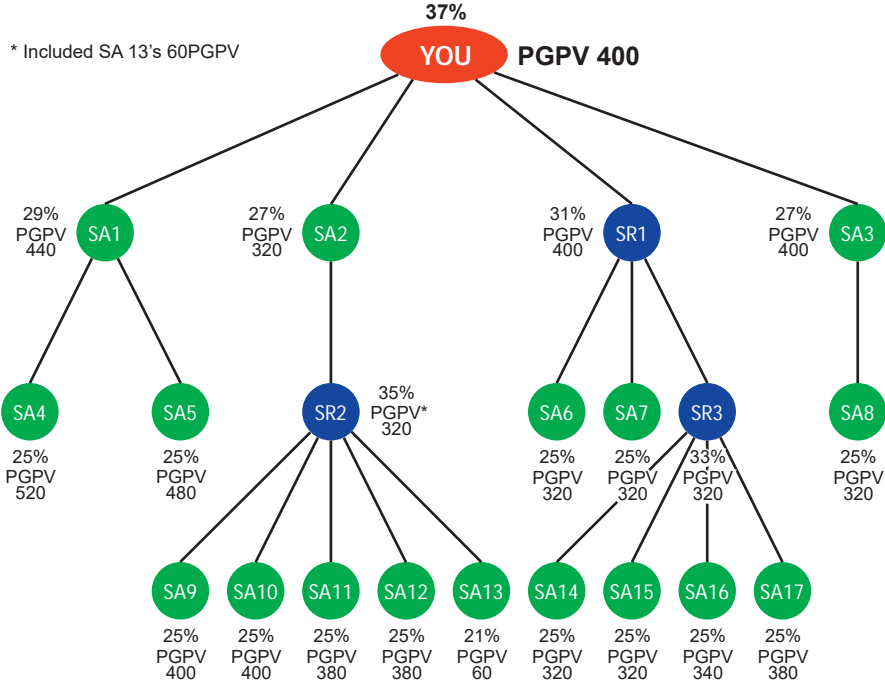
37%

* Included SA 13's 60PGPV

YOU PGPV 400

29% PGPV 440 SA1

27% PGPV 320 SA2

31% PGPV 400 SR1

27% PGPV 400 SA3

SA4 25% PGPV 520

SA5 25% PGPV 480

SR2 35% PGPV* 320

SA6 25% PGPV 320

SA7 25% PGPV 320

SR3 33% PGPV 320

SA8 25% PGPV 320

SA9 25% PGPV 400

SA10 25% PGPV 400

SA11 25% PGPV 380

SA12 25% PGPV 380

SA13 21% PGPV 60

SA14 25% PGPV 320

SA15 25% PGPV 320

SA16 25% PGPV 340

SA17 25% PGPV 380